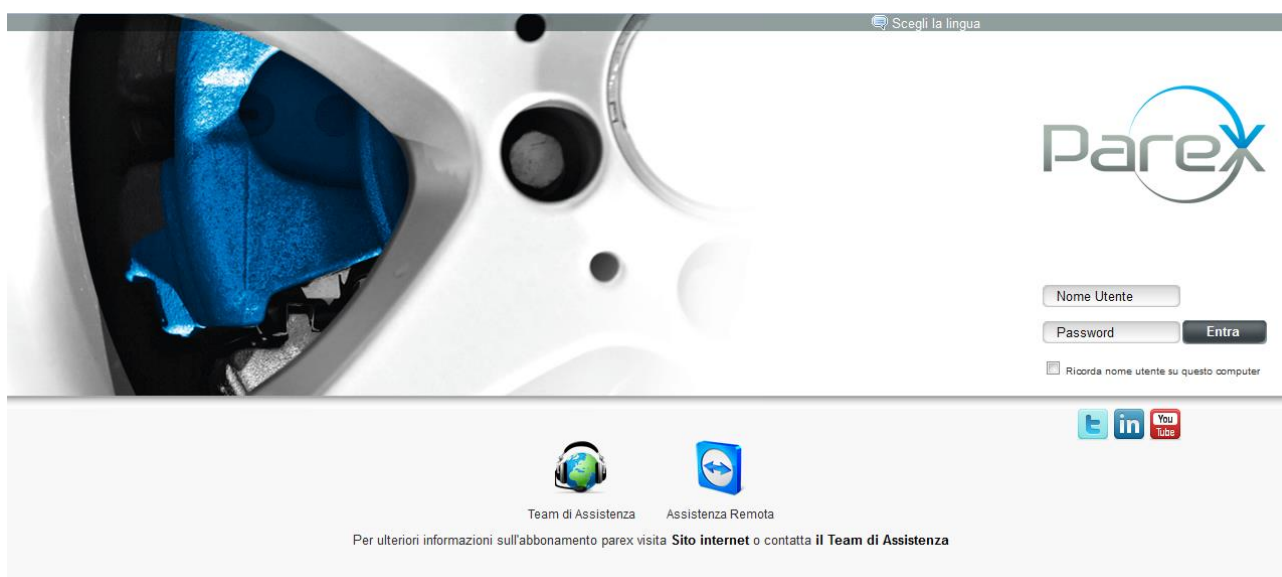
Scegli la lingua

Parex

Nome Utente

Password

Entra

Ricorda nome utente su questo computer

in

You Tube

Team di Assistenza

Assistenza Remota

Per ulteriori informazioni sull'abbonamento parex visita **Sito internet** o contatta **il Team di Assistenza**